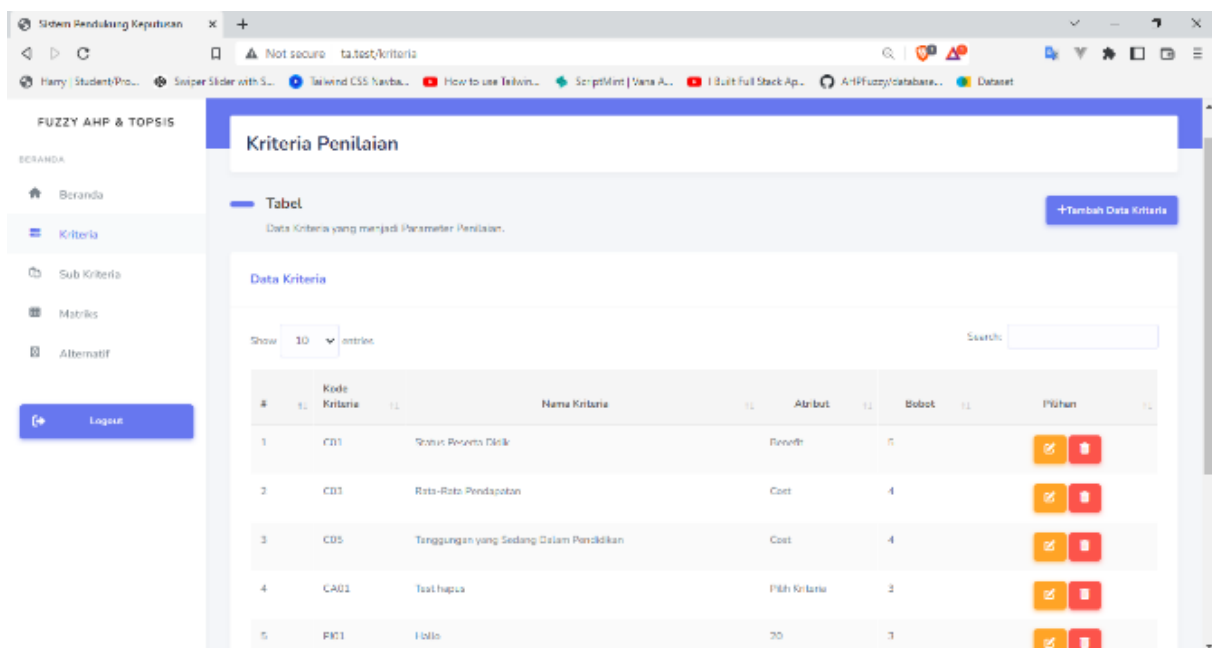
Sistem Pendukung Keputusan ×

Not secure ta.test/kriteria

Harry | Student/Pro... Swiper Slider with S... Tailwind CSS Navba... How to use Tailwin... ScriptMint | Vue A... I Built Full Stack Ap... AHPFuzzy/database... Dataset

FUZZY AHP & TOPSIS

BERANDA

Beranda

Kriteria

Sub Kriteria

Matriks

Alternatif

Logout

Kriteria Penilaian

Tabel

Data Kriteria yang menjadi Parameter Penilaian.

+Tambah Data Kriteria

Data Kriteria

Show 10 entries

Search:

| # | Kode Kriteria | Nama Kriteria | Atribut | Bobot | Pilihan |
|---|---|---|---|---|---|
| 1 | C01 | Status Peserta Didik | Benefit | 5 | |
| 2 | C03 | Rata-Rata Pendapatan | Cost | 4 | |
| 3 | C05 | Tanggungan yang Sedang Dalam Pendidikan | Cost | 4 | |
| 4 | CA01 | Test hapus | Pilih Kriteria | 3 | |
| 5 | EK01 | Hallo | 20 | 3 | |